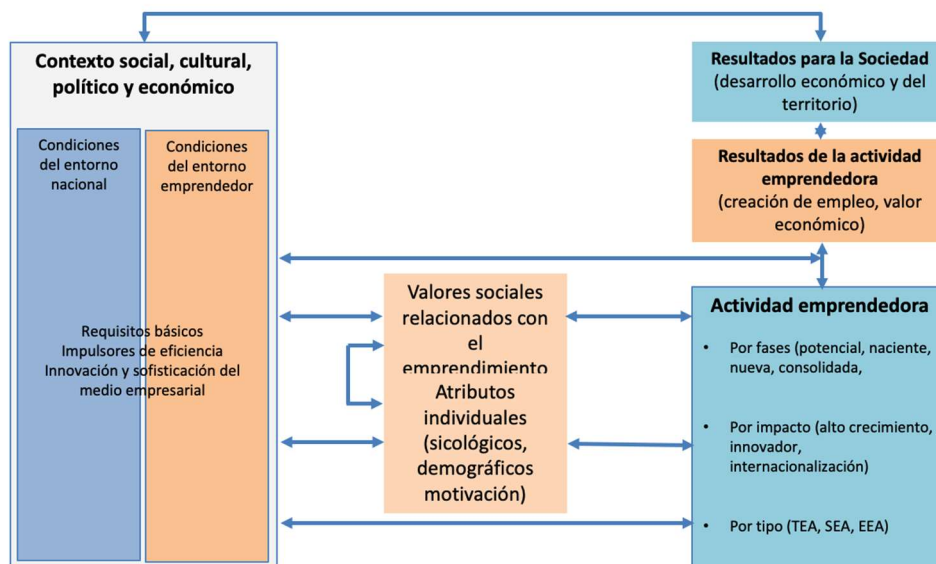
Contexto social, cultural, político y económico

Condiciones del entorno nacional

Condiciones del entorno emprendedor

Requisitos básicos
Impulsores de eficiencia
Innovación y sofisticación del medio empresarial

Resultados para la Sociedad (desarrollo económico y del territorio)

Resultados de la actividad emprendedora (creación de empleo, valor económico)

Valores sociales relacionados con el emprendimiento

Atributos individuales (sicológicos, demográficos motivación)

Actividad emprendedora

• Por fases (potencial, naciente, nueva, consolidada,

• Por impacto (alto crecimiento, innovador, internacionalización)

• Por tipo (TEA, SEA, EEA)